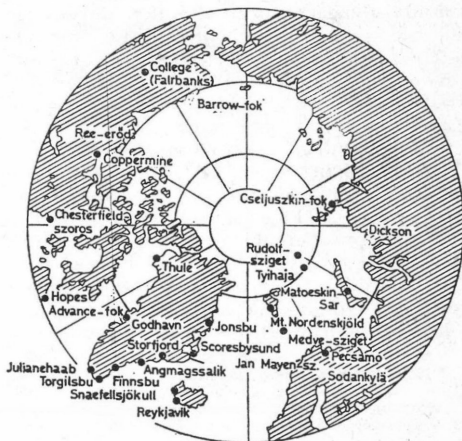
College (Fairbanks)
Barrow-fok
Ree-erőd
Coppermine
Cseljuszkin-fok
Dickson
Chesterfield szoros
Rudolf-sziget
Tyihaja
Thule
Matoeskin Sar
Hopes Advance-fok
Mt. Nordenskjöld
Godhavn
Jonsbu
Medve-sziget
Storfjord
Scoresbysund
Pecsamo
Julianehaab
Angmagssalik
Jan Mayen-sz.
Sodankylä
Torgilsbu
Finnsbu
Snaefellsjökull
Reykjavik